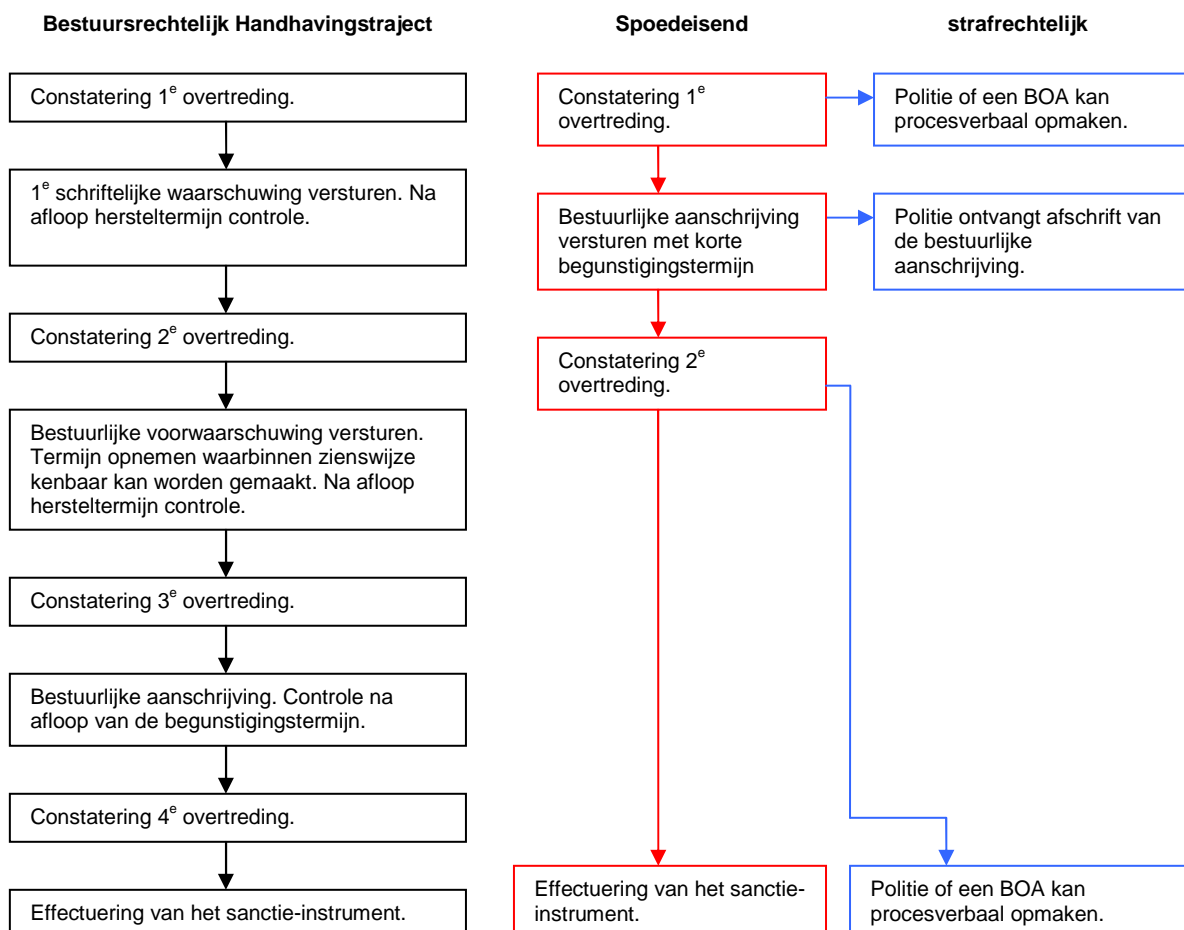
Bestuursrechtelijk Handhavingstraject

Constatering 1$^{e}$ overtreding.

1$^{e}$ schriftelijke waarschuwing versturen. Na afloop hersteltermijn controle.

Constatering 2$^{e}$ overtreding.

Bestuurlijke voorwaarschuwing versturen. Termijn opnemen waarbinnen zienswijze kenbaar kan worden gemaakt. Na afloop hersteltermijn controle.

Constatering 3$^{e}$ overtreding.

Bestuurlijke aanschrijving. Controle na afloop van de begunstigingstermijn.

Constatering 4$^{e}$ overtreding.

Effectuering van het sanctie-instrument.

Spoedeisend

Constatering 1$^{e}$ overtreding.

Bestuurlijke aanschrijving versturen met korte begunstigingstermijn

Constatering 2$^{e}$ overtreding.

Effectuering van het sanctie-instrument.

strafrechtelijk

Politie of een BOA kan procesverbaal opmaken.

Politie ontvangt afschrift van de bestuurlijke aanschrijving.

Politie of een BOA kan procesverbaal opmaken.